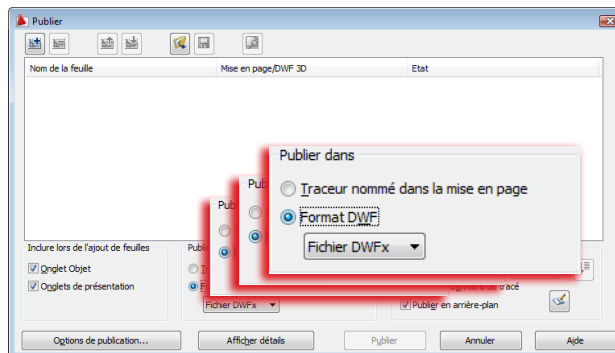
Publier

Nom de la feuille | Mise en page/DWF 3D | Etat

Publier dans

Traceur nommé dans la mise en page

Format DWF

Fichier DWFx

Publ

Publ

Inclure lors de l'ajout de feuilles

Onglet Objet

Onglets de présentation

Publi

Fichier DWFx

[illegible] de tracé

Publier en arrière-plan

Options de publication...

Afficher détails

Publier

Annuler

Aide